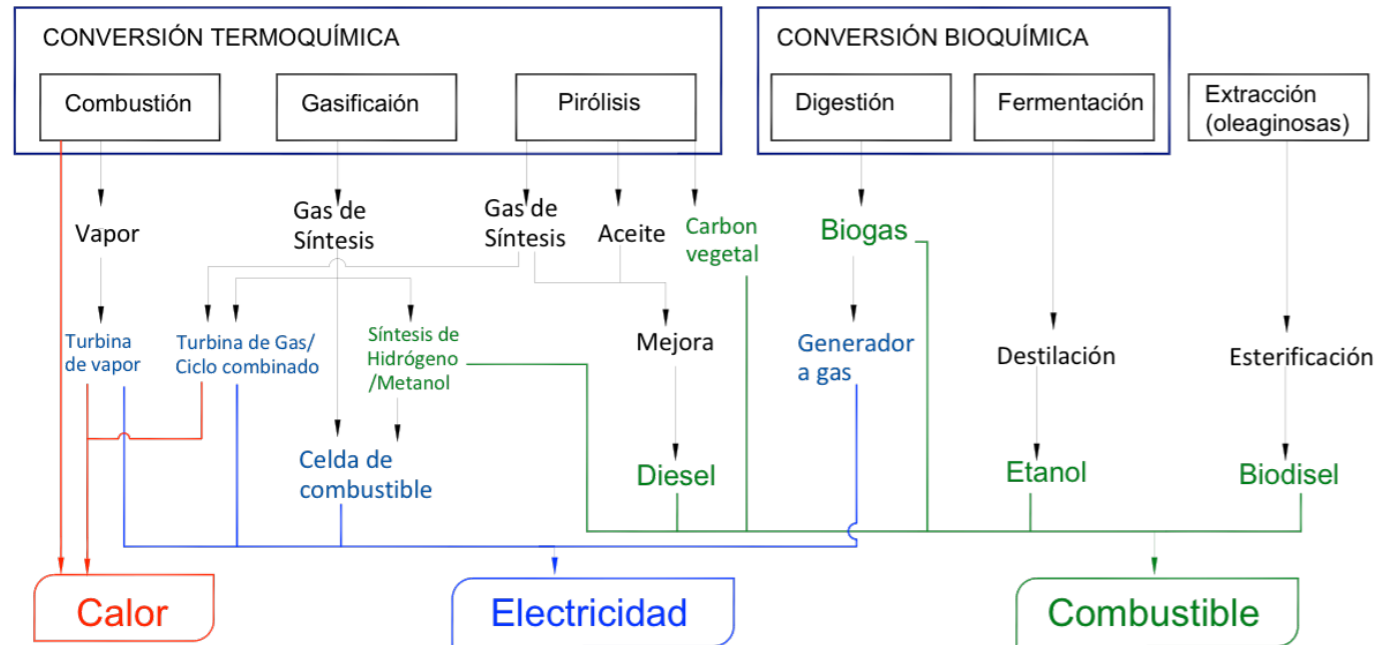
CONVERSIÓN TERMOQUÍMICA

Combustión

Gasificaión

Pirólisis

CONVERSIÓN BIOQUÍMICA

Digestión

Fermentación

Extracción (oleaginosas)

Vapor

Gas de Síntesis

Gas de Síntesis

Aceite

Carbon vegetal

Biogas

Turbina de vapor

Turbina de Gas/ Ciclo combinado

Síntesis de Hidrógeno /Metanol

Mejora

Generador a gas

Destilación

Esterificación

Celda de combustible

Diesel

Etanol

Biodisel

Calor

Electricidad

Combustible